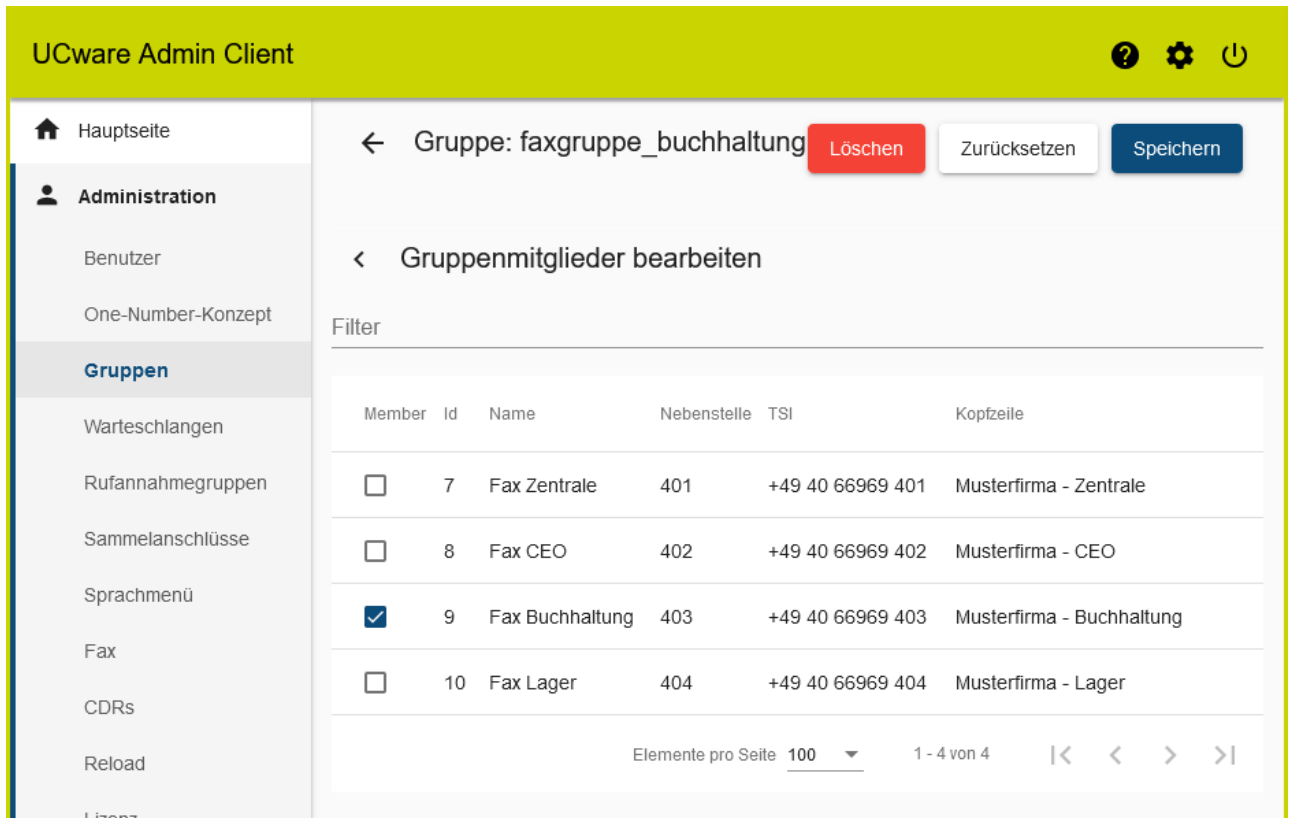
UCware Admin Client

Hauptseite

Administration

Benutzer

One-Number-Konzept

Gruppen

Warteschlangen

Rufannahmegruppen

Sammelanschlüsse

Sprachmenü

Fax

CDRs

Reload

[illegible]

Gruppe: faxgruppe_buchhaltung

Löschen

Zurücksetzen

Speichern

Gruppenmitglieder bearbeiten

Filter

| Member | Id | Name | Nebenstelle | TSI | Kopfzeile |
|---|---|---|---|---|---|
| ☐ | 7 | Fax Zentrale | 401 | +49 40 66969 401 | Musterfirma - Zentrale |
| ☐ | 8 | Fax CEO | 402 | +49 40 66969 402 | Musterfirma - CEO |
| ☑ | 9 | Fax Buchhaltung | 403 | +49 40 66969 403 | Musterfirma - Buchhaltung |
| ☐ | 10 | Fax Lager | 404 | +49 40 66969 404 | Musterfirma - Lager |

Elemente pro Seite 100

1 - 4 von 4